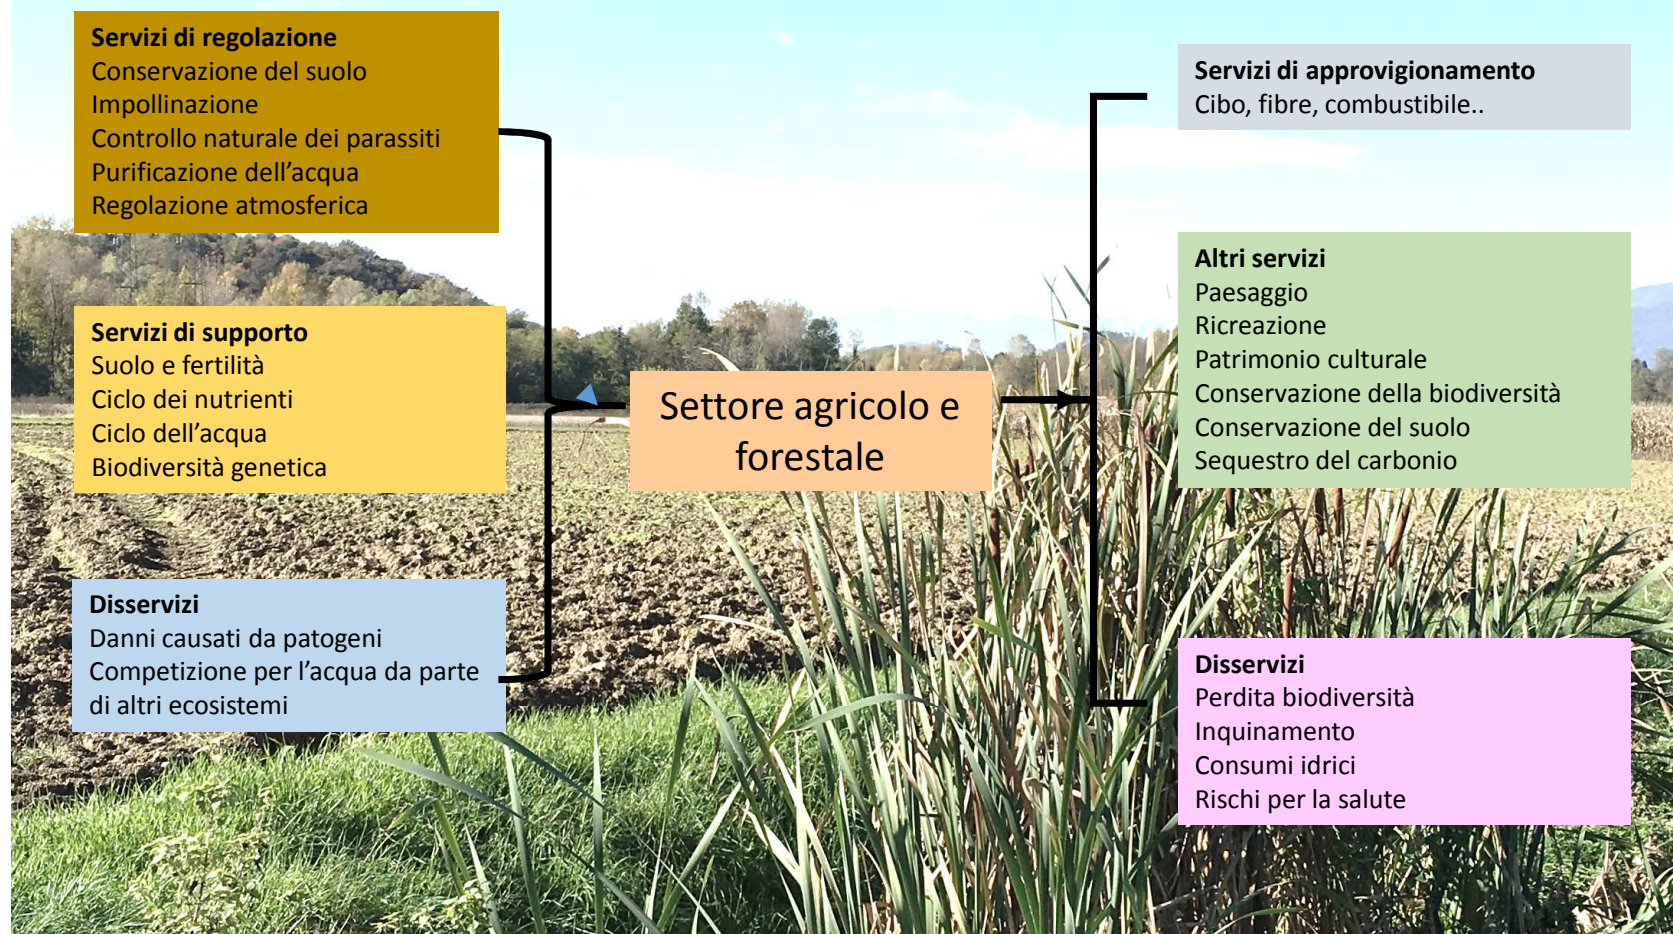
Servizi di regolazione
Conservazione del suolo
Impollinazione
Controllo naturale dei parassiti
Purificazione dell'acqua
Regolazione atmosferica

Servizi di supporto
Suolo e fertilità
Ciclo dei nutrienti
Ciclo dell'acqua
Biodiversità genetica

Disservizi
Danni causati da patogeni
Competizione per l'acqua da parte di altri ecosistemi

Settore agricolo e forestale

Servizi di approvigionamento
Cibo, fibre, combustibile..

Altri servizi
Paesaggio
Ricreazione
Patrimonio culturale
Conservazione della biodiversità
Conservazione del suolo
Sequestro del carbonio

Disservizi
Perdita biodiversità
Inquinamento
Consumi idrici
Rischi per la salute